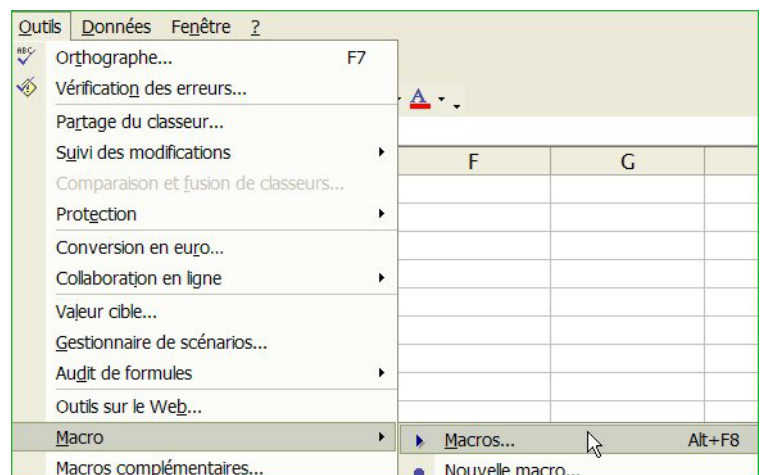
Outils Données Fenêtre ?

ABC

Orthographe... F7
Vérification des erreurs...
Partage du classeur...
Suivi des modifications
Comparaison et fusion de classeurs...
Protection
Conversion en euro...
Collaboration en ligne
Valeur cible...
Gestionnaire de scénarios...
Audit de formules
Outils sur le Web...
Macro
Macros complémentaires...

A

F
G

Macros... Alt+F8
Nouvelle macro...